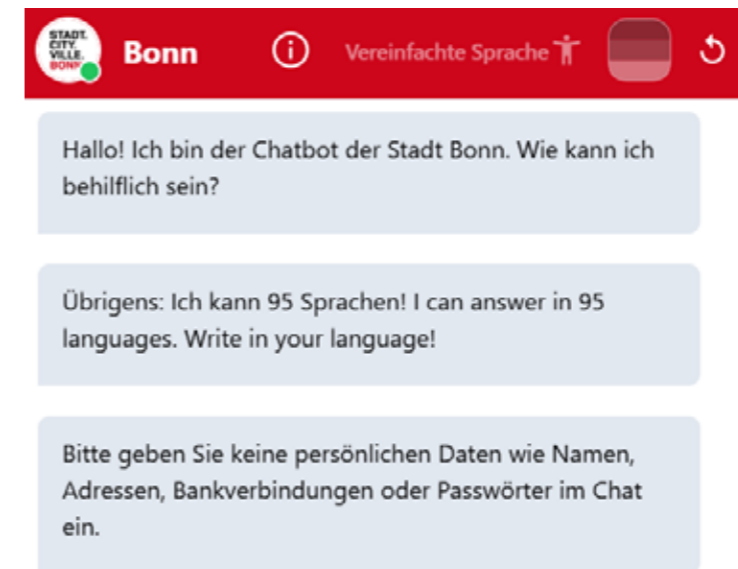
STADT. CITY. VILLE. BONN

Bonn

Vereinfachte Sprache

Hallo! Ich bin der Chatbot der Stadt Bonn. Wie kann ich behilflich sein?

Übrigens: Ich kann 95 Sprachen! I can answer in 95 languages. Write in your language!

Bitte geben Sie keine persönlichen Daten wie Namen, Adressen, Bankverbindungen oder Passwörter im Chat ein.